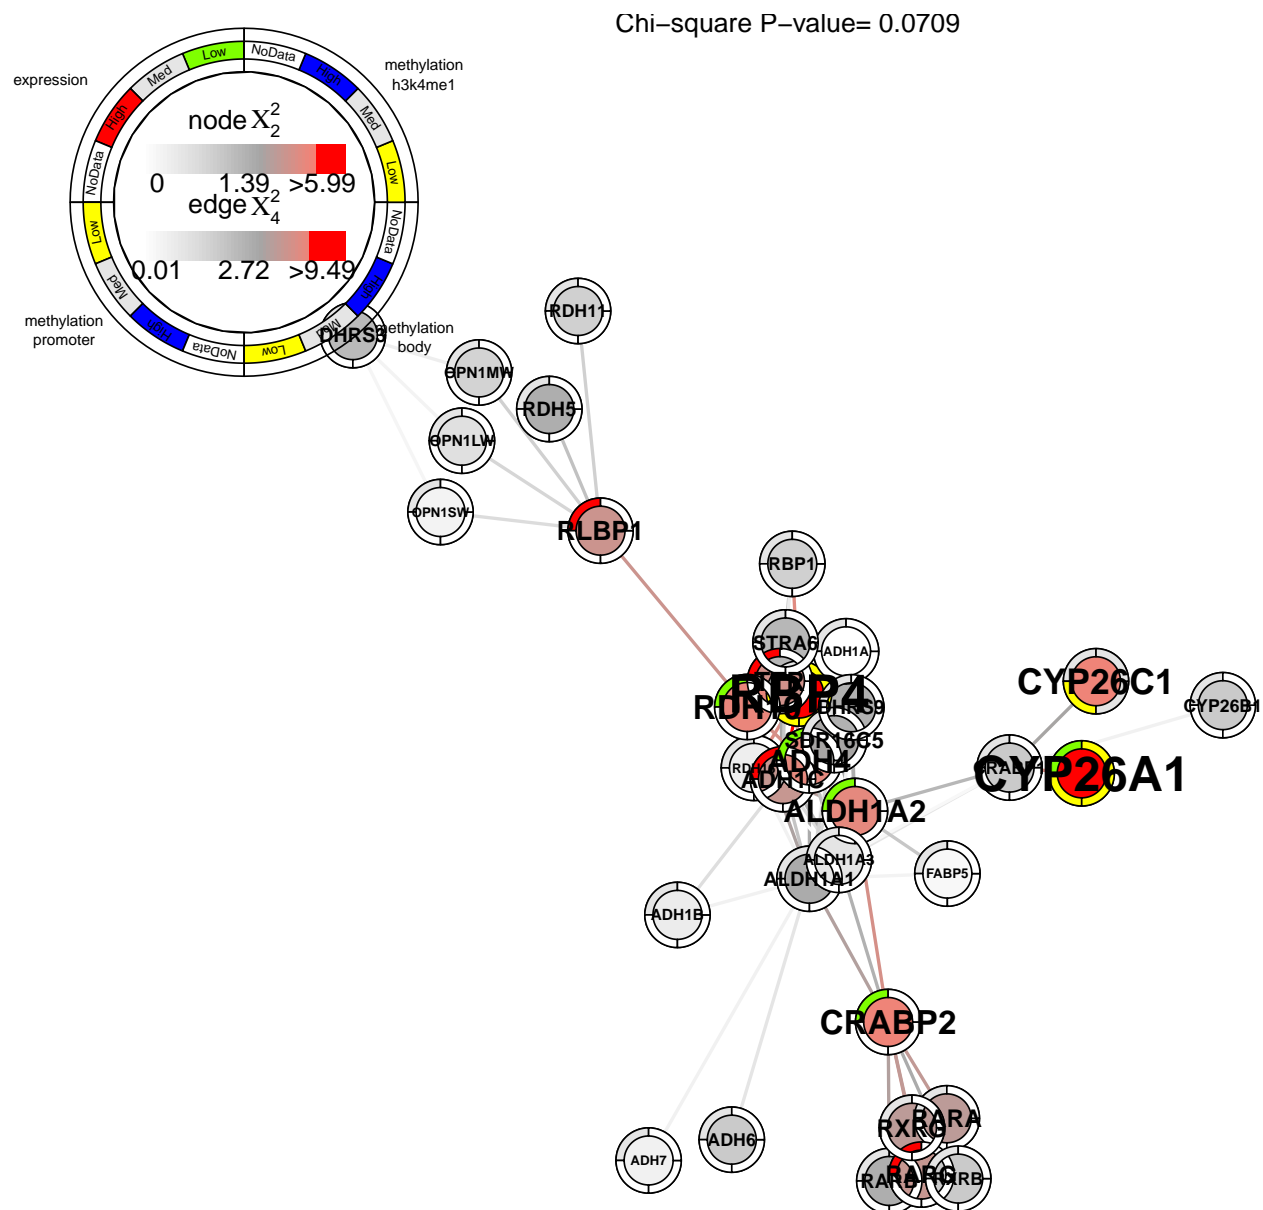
Chi−square P−value= 0.0709

expression

methylation h3k4me1

methylation promoter

methylation body

Low
NoData
High
Med
Low
NoData
High
Med
Low
NoData
High
Med
Low
NoData
High
Med

node $X_2^2$

0 1.39 >5.99

edge $X_4^2$

0.01 2.72 >9.49

DHRS3
RDH11
OPN1MW
RDH5
OPN1LW
OPN1SW
RLBP1
RBP1
STRA6
ADH1A
RBP4
RDH10
DHRS9
SDR16C5
RDH
ADH4
ADH1C
ALDH1A2
ALDH1A3
ALDH1A1
FABP5
ADH1B
CYP26C1
CYP26B1
CRABP
CYP26A1
CRABP2
ADH6
ADH7
RARA
RXRG
RARB
RARG
RXRB